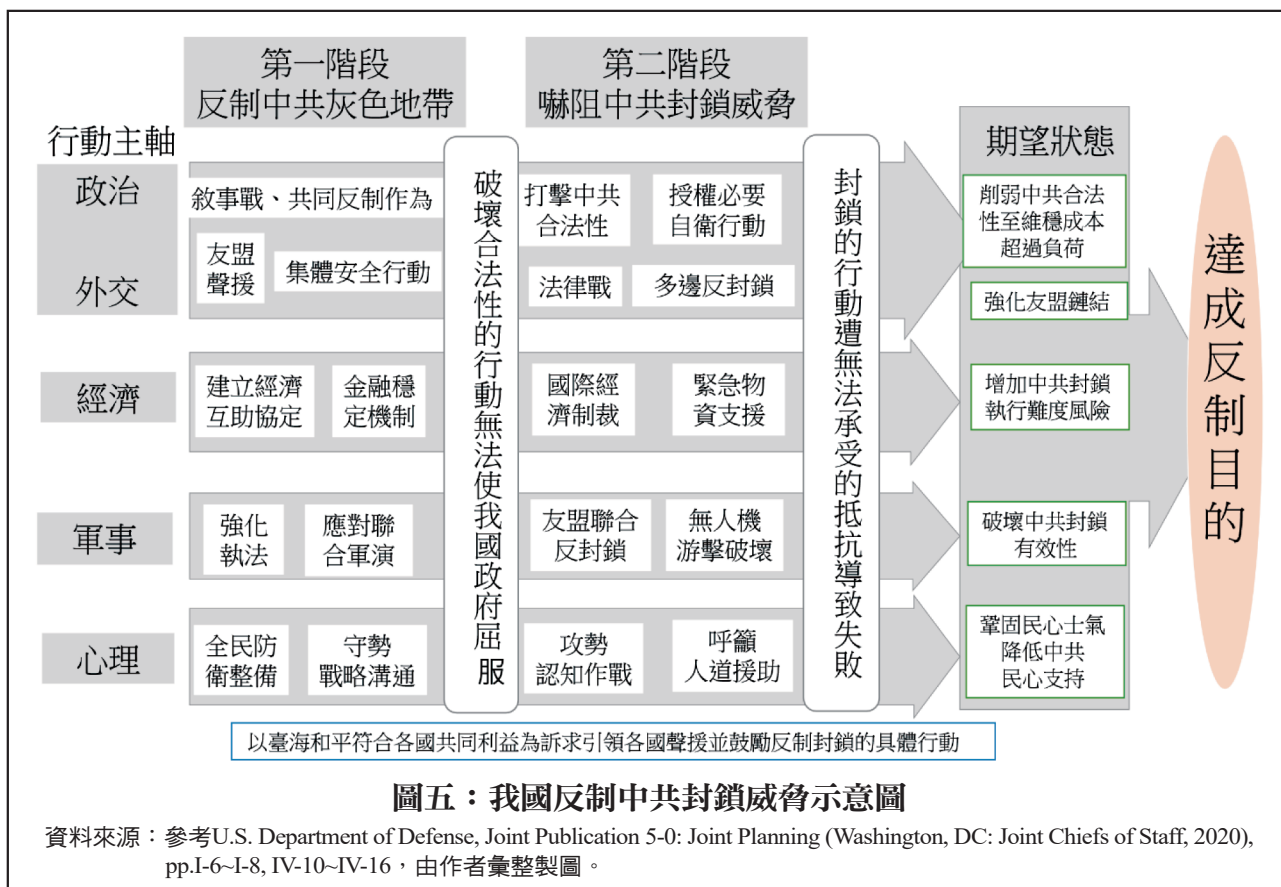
第一階段
反制中共灰色地帶

第二階段
嚇阻中共封鎖威脅

行動主軸

政治

外交

經濟

軍事

心理

敘事戰、共同反制作為

友盟聲援

集體安全行動

建立經濟互助協定

金融穩定機制

強化執法

應對聯合軍演

全民防衛整備

守勢戰略溝通

破壞合法性的行動無法使我國政府屈服

打擊中共合法性

授權必要自衛行動

法律戰

多邊反封鎖

國際經濟制裁

緊急物資支援

友盟聯合反封鎖

無人機游擊破壞

攻勢認知作戰

呼籲人道援助

封鎖的行動遭無法承受的抵抗導致失敗

期望狀態

削弱中共合法性至維穩成本超過負荷

強化友盟鏈結

增加中共封鎖執行難度風險

破壞中共封鎖有效性

鞏固民心士氣降低中共民心支持

達成反制目的

以臺海和平符合各國共同利益為訴求引領各國聲援並鼓勵反制封鎖的具體行動

圖五：我國反制中共封鎖威脅示意圖

資料來源：參考U.S. Department of Defense, Joint Publication 5-0: Joint Planning (Washington, DC: Joint Chiefs of Staff, 2020), pp.I-6~I-8, IV-10~IV-16，由作者彙整製圖。